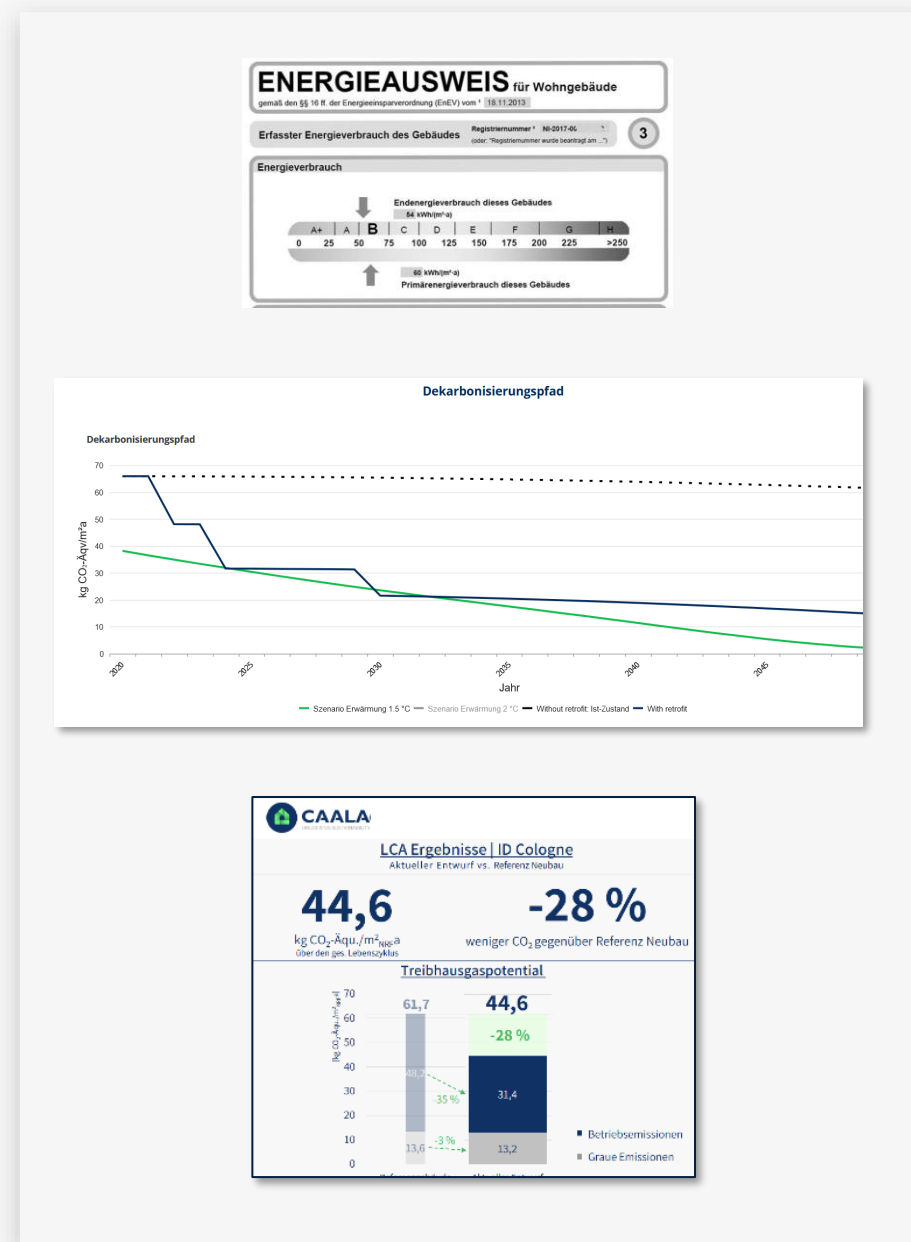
ENERGIEAUSWEIS für Wohngebäude
gemäß den §§ 16 ff. der Energieeinsparverordnung (EnEV) vom ¹ 18.11.2013

Erfasster Energieverbrauch des Gebäudes Registriernummer ² NI-2017-0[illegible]
(oder: "Registriernummer wurde beantragt am ...")
3

Energieverbrauch

Endenergieverbrauch dieses Gebäudes
54 kWh/(m²·a)

| A+ | A | B | C | D | E | F | G | H |
|---|---|---|---|---|---|---|---|---|

0 25 50 75 100 125 150 175 200 225 >250

60 kWh/(m²·a)
Primärenergieverbrauch dieses Gebäudes

Dekarbonisierungspfad

Dekarbonisierungspfad

70
60
50
40
30
20
10
0
kg CO₂-Äqv/m²a

2020 2025 2030 2035 2040 2045
Jahr

Szenario Erwärmung 1.5 °C Szenario Erwärmung 2 °C Without retrofit: Ist-Zustand With retrofit

CAALA

LCA Ergebnisse | ID Cologne
Aktueller Entwurf vs. Referenz Neubau

44,6
kg $CO_2$-Äqu./$m^2_{NRF}$a
über den ges. Lebenszyklus

-28 %
weniger $CO_2$ gegenüber Referenz Neubau

Treibhausgaspotential

70
60
50
40
30
20
10
0
[kg $CO_2$-Äqu./$m^2_{NRF}$a]

61,7
44,6
-28 %
48,1
-35 %
31,4
13,6
-3 %
13,2

Betriebsemissionen
Graue Emissionen

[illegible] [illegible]